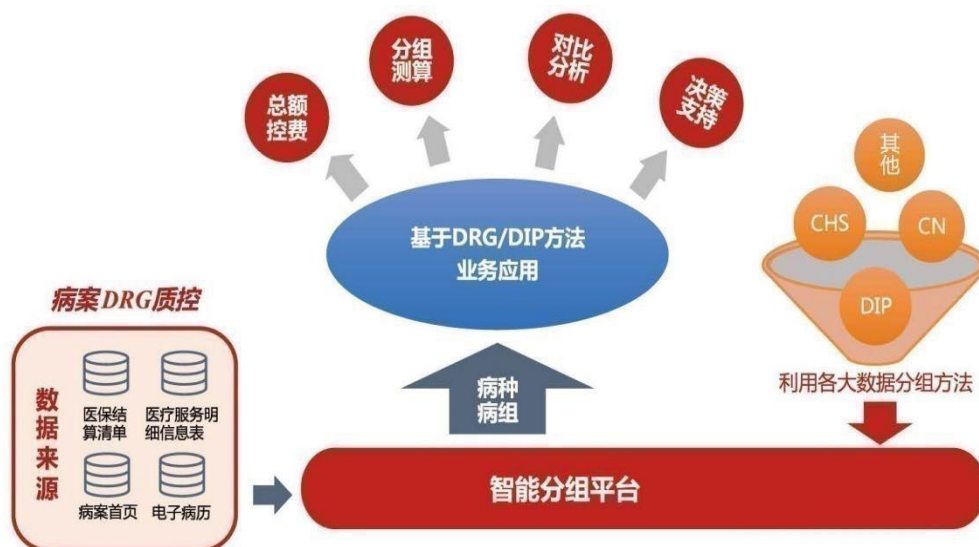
总额控费

分组测算

对比分析

决策支持

基于DRG/DIP方法业务应用

其他

CHS

CN

DIP

利用各大数据分组方法

病案DRG质控

数据来源

医保结算清单

医疗服务明细信息表

病案首页

电子病历

病种病组

智能分组平台